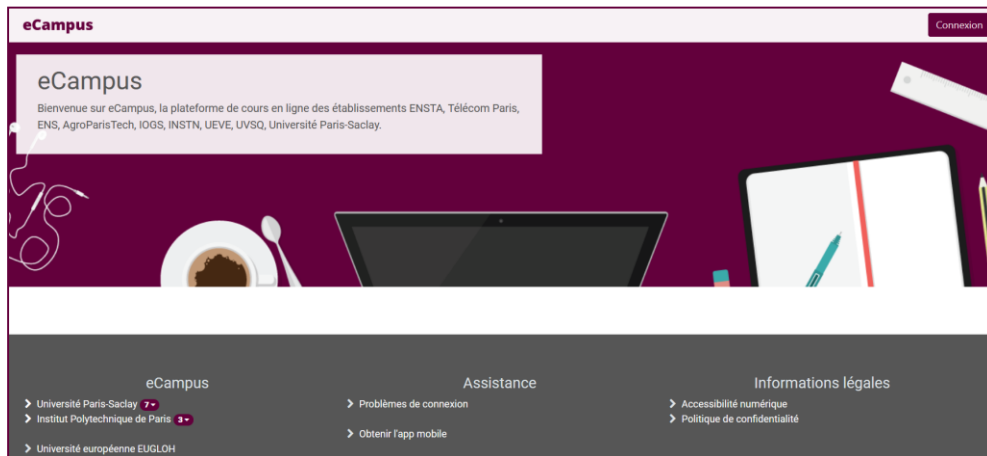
eCampus

Connexion

eCampus

Bienvenue sur eCampus, la plateforme de cours en ligne des établissements ENSTA, Télécom Paris, ENS, AgroParisTech, IOGS, INSTN, UEVE, UVSQ, Université Paris-Saclay.

eCampus

> Université Paris-Saclay 7
> Institut Polytechnique de Paris 3
> Université européenne EUGLOH

Assistance

> Problèmes de connexion
> Obtenir l'app mobile

Informations légales

> Accessibilité numérique
> Politique de confidentialité